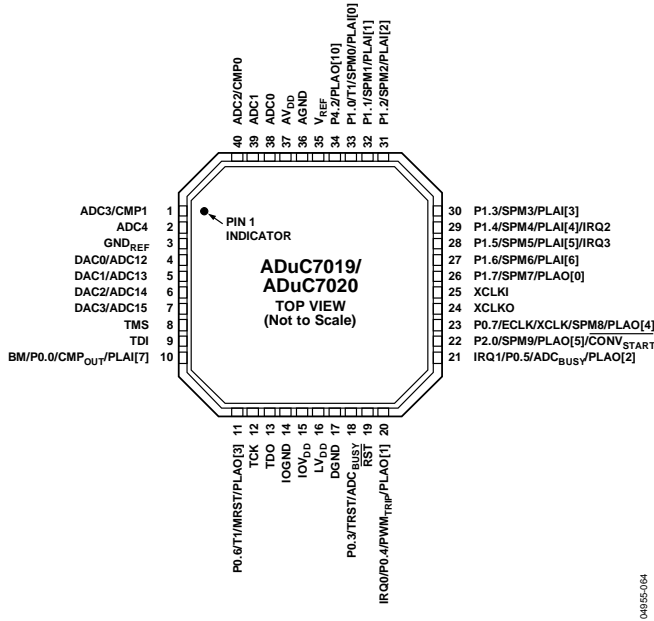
ADC2/CMP0 40
ADC1 39
ADC0 38
$AV_{DD}$ 37
AGND 36
$V_{REF}$ 35
P4.2/PLAO[10] 34
P1.0/T1/SPM0/PLAI[0] 33
P1.1/SPM1/PLAI[1] 32
P1.2/SPM2/PLAI[2] 31

ADC3/CMP1 1
ADC4 2
$GND_{REF}$ 3
DAC0/ADC12 4
DAC1/ADC13 5
DAC2/ADC14 6
DAC3/ADC15 7
TMS 8
TDI 9
BM/P0.0/$CMP_{OUT}$/PLAI[7] 10

PIN 1 INDICATOR

ADuC7019/ ADuC7020
TOP VIEW
(Not to Scale)

30 P1.3/SPM3/PLAI[3]
29 P1.4/SPM4/PLAI[4]/IRQ2
28 P1.5/SPM5/PLAI[5]/IRQ3
27 P1.6/SPM6/PLAI[6]
26 P1.7/SPM7/PLAO[0]
25 XCLKI
24 XCLKO
23 P0.7/ECLK/XCLK/SPM8/PLAO[4]
22 P2.0/SPM9/PLAO[5]/$\overline{CONV_{START}}$
21 IRQ1/P0.5/$ADC_{BUSY}$/PLAO[2]

P0.6/T1/MRST/PLAO[3] 11
TCK 12
TDO 13
IOGND 14
$IOV_{DD}$ 15
$LV_{DD}$ 16
DGND 17
P0.3/TRST/$\overline{ADC_{BUSY}}$ 18
$\overline{RST}$ 19
IRQ0/P0.4/$PWM_{TRIP}$/PLAO[1] 20

04955-064